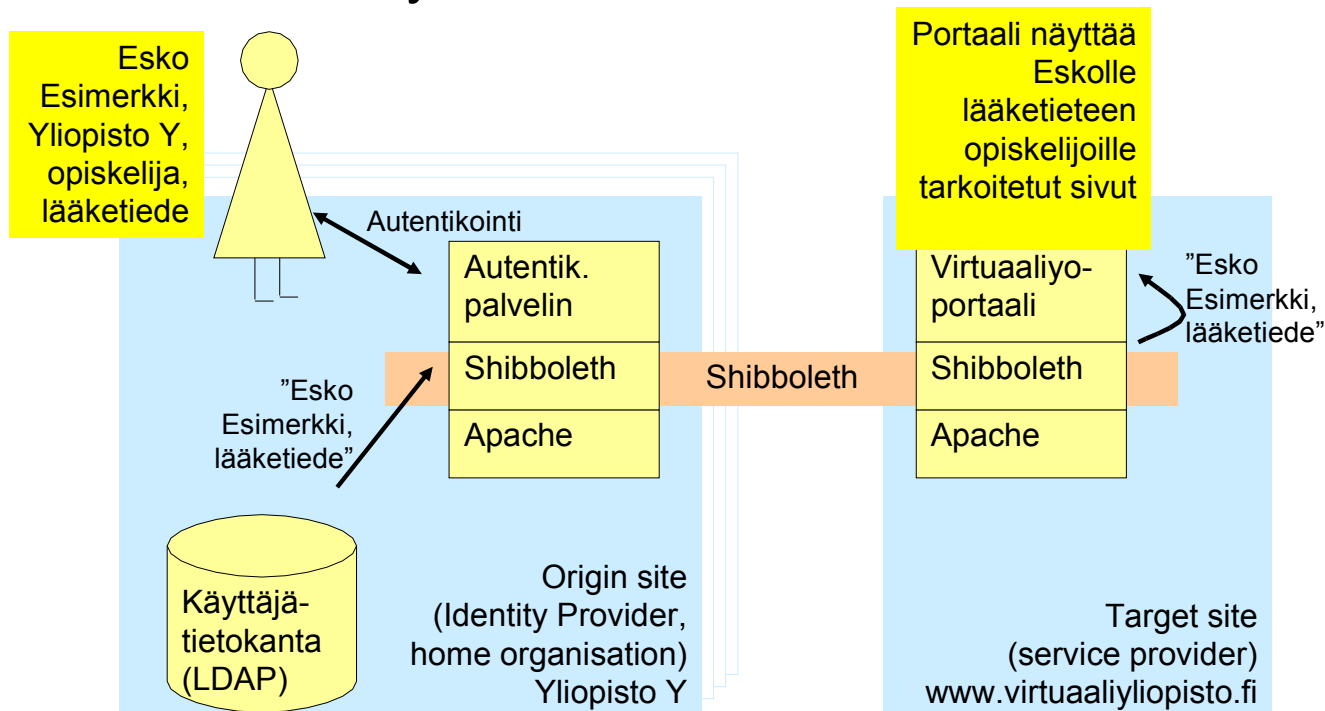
Esko Esimerkki, Yliopisto Y, opiskelija, lääketiede

Portaali näyttää Eskolle lääketieteen opiskelijoille tarkoitetut sivut

Autentikointi

Autentik. palvelin

Shibboleth

Apache

”Esko Esimerkki, lääketiede”

Shibboleth

Virtuaaliyo-portaali

Shibboleth

Apache

”Esko Esimerkki, lääketiede”

Käyttäjä-tietokanta (LDAP)

Origin site (Identity Provider, home organisation) Yliopisto Y

Target site (service provider) www.virtuaaliyliopisto.fi